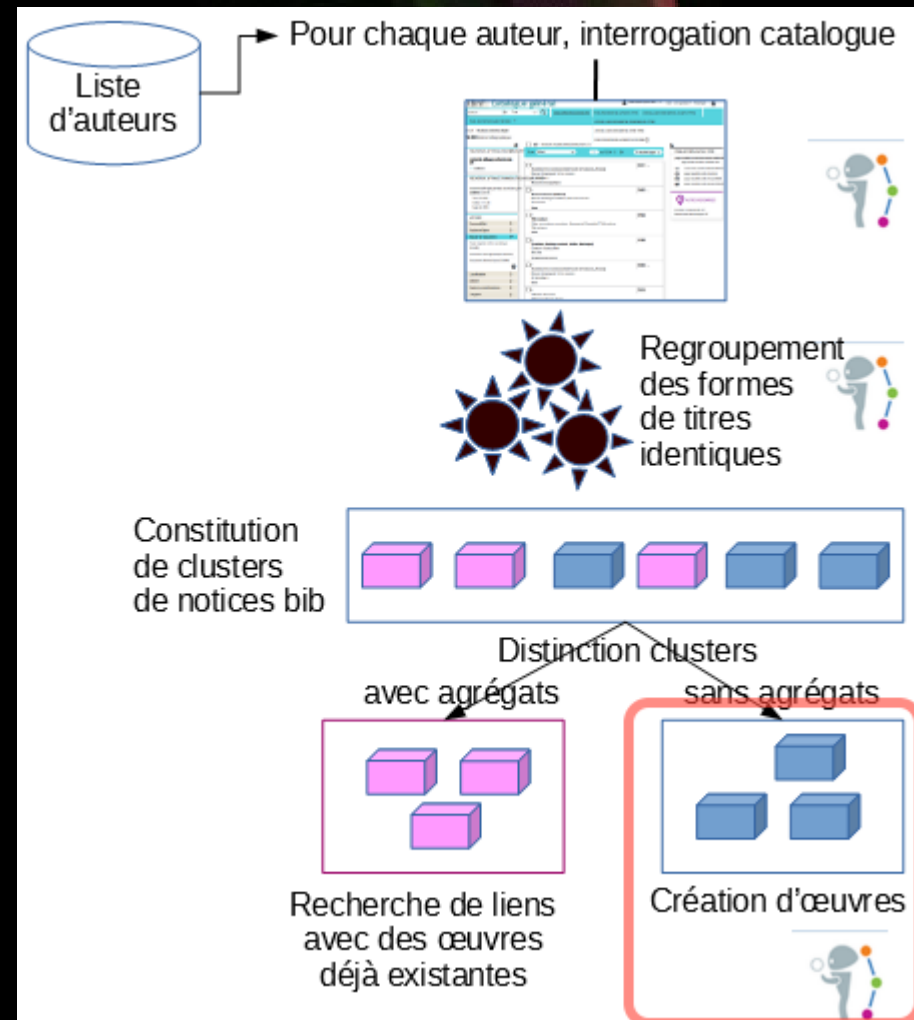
Liste d'auteurs

Pour chaque auteur, interrogation catalogue

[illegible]

Regroupement des formes de titres identiques

Constitution de clusters de notices bib

Distinction clusters

avec agrégats

sans agrégats

Recherche de liens avec des œuvres déjà existantes

Création d'œuvres